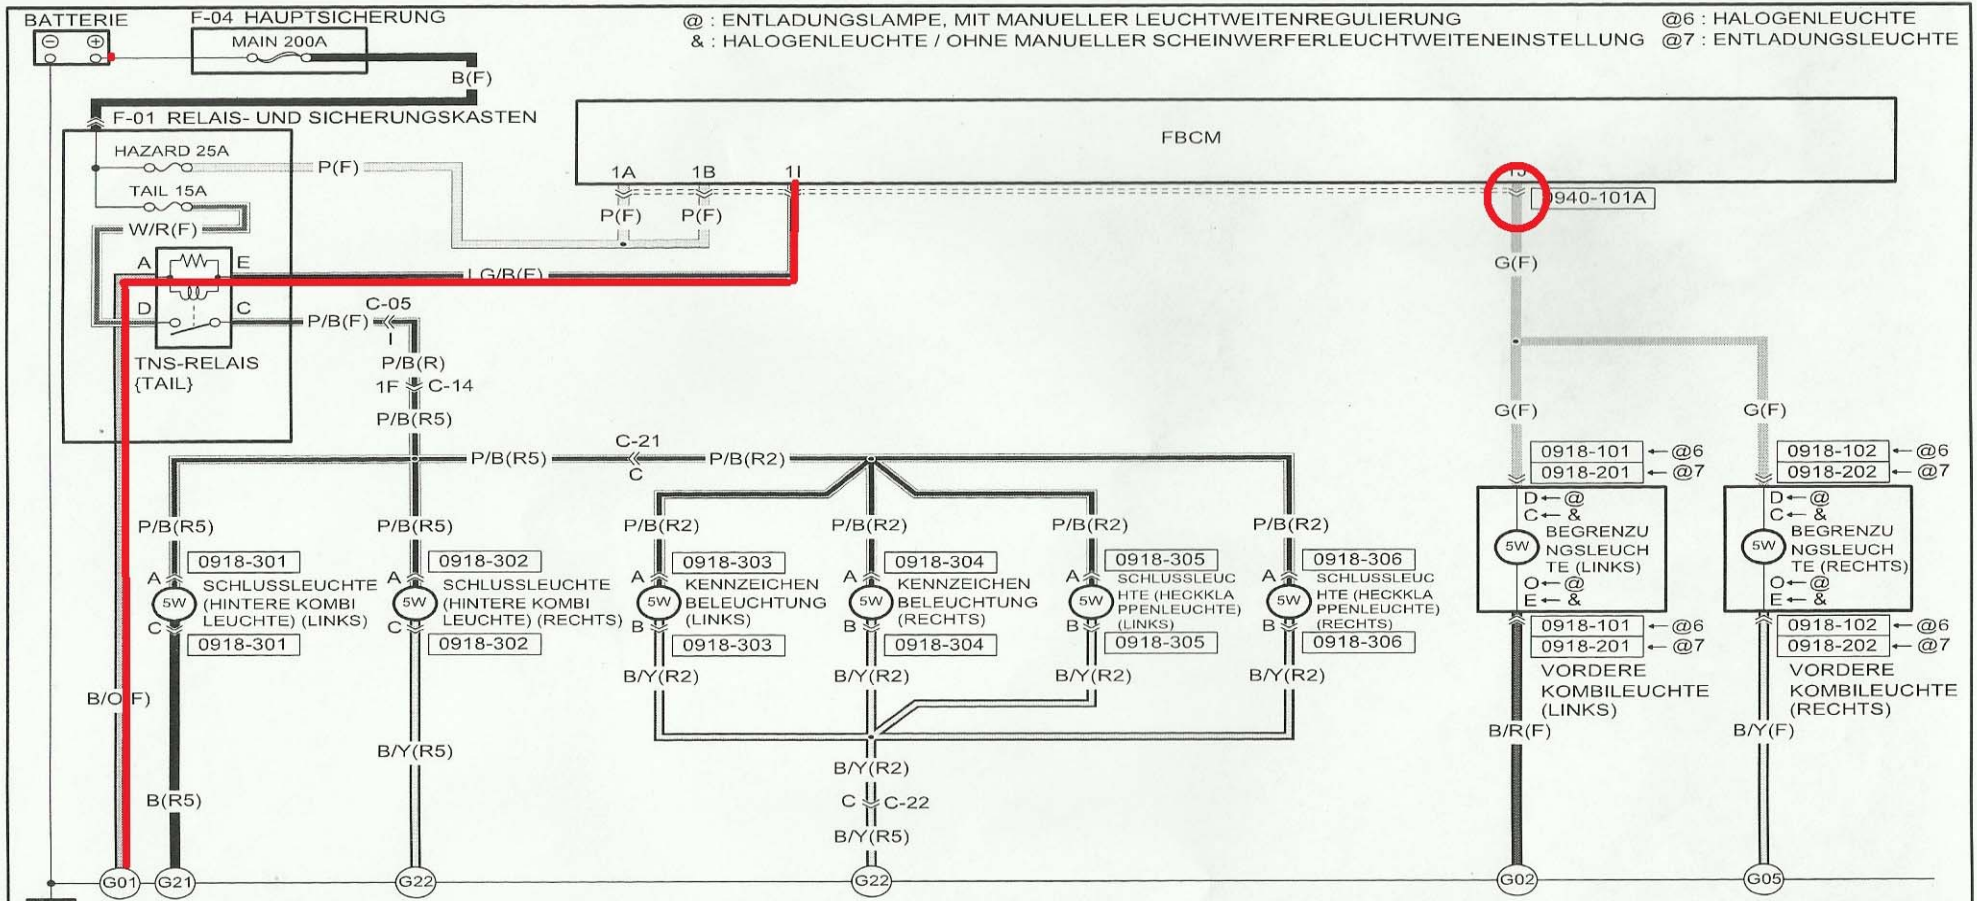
BATTERIE

F-04 HAUPTSICHERUNG

MAIN 200A

B(F)

@ : ENTLADUNGSLAMPE, MIT MANUELLER LEUCHTWEITENREGULIERUNG
& : HALOGENLEUCHTE / OHNE MANUELLER SCHEINWERFERLEUCHTWEITENEINSTELLUNG

@6 : HALOGENLEUCHTE
@7 : ENTLADUNGSLEUCHTE

F-01 RELAIS- UND SICHERUNGSKASTEN

HAZARD 25A

P(F)

TAIL 15A

W/R(F)

A E

D C

TNS-RELAIS {TAIL}

FBCM

1A 1B 1I

P(F) P(F)

1J

0940-101A

LG/B(F)

G(F)

C-05

P/B(F)

P/B(R)

1F C-14

P/B(R5)

C-21

P/B(R5) P/B(R2)

C

G(F) G(F)

0918-101 ←@6
0918-201 ←@7

0918-102 ←@6
0918-202 ←@7

D←@
C←&
5W BEGRENZUNGSLEUCHTE (LINKS)
O←@
E←&

D←@
C←&
5W BEGRENZUNGSLEUCHTE (RECHTS)
O←@
E←&

P/B(R5) P/B(R5) P/B(R2) P/B(R2) P/B(R2) P/B(R2)

0918-301
A 5W SCHLUSSLEUCHTE (HINTERE KOMBI LEUCHTE) (LINKS)
C
0918-301

0918-302
A 5W SCHLUSSLEUCHTE (HINTERE KOMBI LEUCHTE) (RECHTS)
C
0918-302

0918-303
A 5W KENNZEICHEN BELEUCHTUNG (LINKS)
B
0918-303

0918-304
A 5W KENNZEICHEN BELEUCHTUNG (RECHTS)
B
0918-304

0918-305
A 5W SCHLUSSLEUCHTE (HECKKLAPPENLEUCHTE) (LINKS)
B
0918-305

0918-306
A 5W SCHLUSSLEUCHTE (HECKKLAPPENLEUCHTE) (RECHTS)
B
0918-306

0918-101 ←@6
0918-201 ←@7
VORDERE KOMBILEUCHTE (LINKS)

0918-102 ←@6
0918-202 ←@7
VORDERE KOMBILEUCHTE (RECHTS)

B/Y(R2) B/Y(R2) B/Y(R2) B/Y(R2)

B/O(F)

B/Y(R5)

B/R(F) B/Y(F)

B/Y(R2)

C C-22

B/Y(R5)

B(R5)

G01 G21 G22 G22 G02 G05